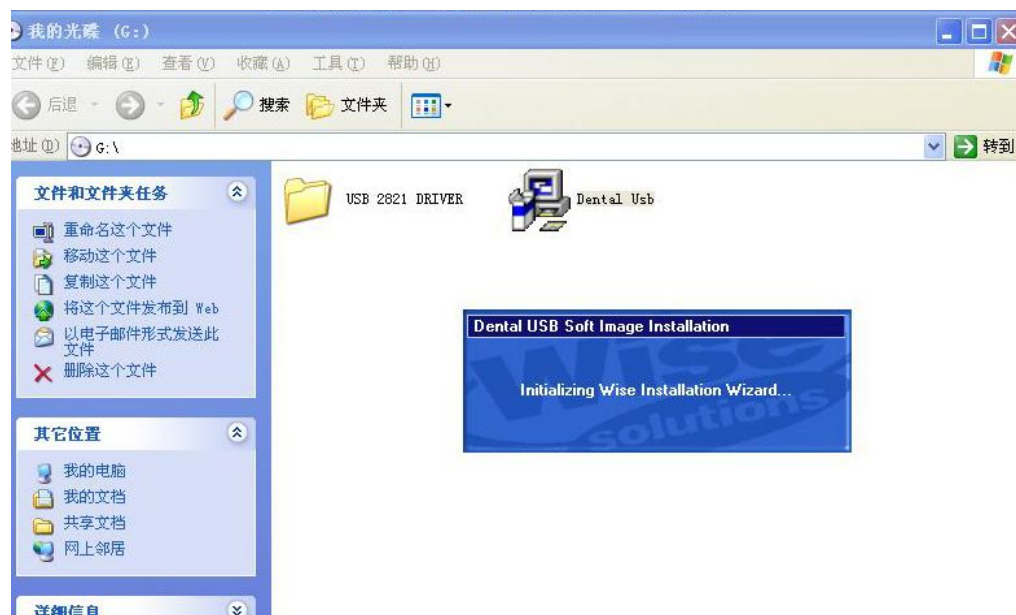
我的光碟 (G:)

文件(F) 编辑(E) 查看(V) 收藏(A) 工具(T) 帮助(H)

后退 搜索 文件夹

地址(D) G:\ 转到

文件和文件夹任务
重命名这个文件
移动这个文件
复制这个文件
将这个文件发布到 Web
以电子邮件形式发送此文件
删除这个文件

其它位置
我的电脑
我的文档
共享文档
网上邻居

详细信息

USB 2821 DRIVER

Dental Usb

Dental USB Soft Image Installation

Wise Solutions

Initializing Wise Installation Wizard...